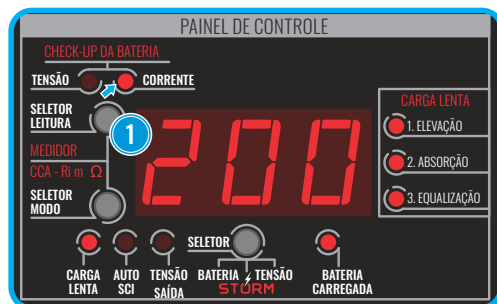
PAINEL DE CONTROLE

CHECK-UP DA BATERIA

TENSÃO

CORRENTE

SELETOR LEITURA

1

200

MEDIDOR

CCA - Ri m Ω

SELETOR MODO

CARGA LENTA

1. ELEVAÇÃO

2. ABSORÇÃO

3. EQUALIZAÇÃO

SELETOR

CARGA LENTA

AUTO SCI

TENSÃO SAÍDA

BATERIA TENSÃO

STORM

BATERIA CARREGADA